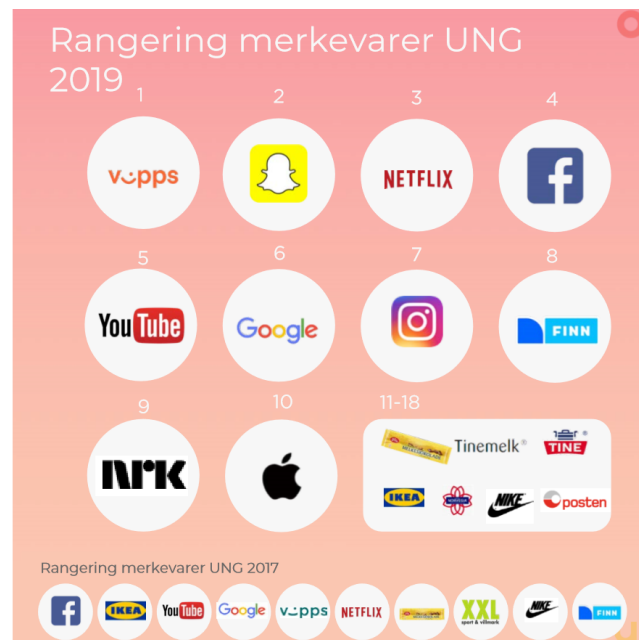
Rangering merkevarer UNG 2019

1
vipps

2

3
NETFLIX

4
f

5
YouTube

6
Google

7

8
FINN

9
NRK

10

11-18
Tinemelk®
TINE
IKEA
NIKE
posten

Rangering merkevarer UNG 2017
f
IKEA
YouTube
Google
vipps
NETFLIX
XXL sport & villmark
NIKE
FINN